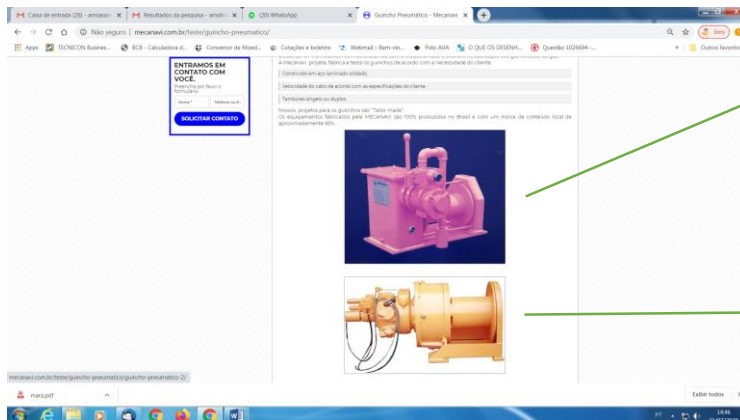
M Caixa de entrada (28) - amcasor × M Resultados da pesquisa - amcfr × (20) WhatsApp × Guincho Pneumático - Mecanavi ×

← → C ⓘ Não seguro | mecanavi.com.br/teste/guincho-pneumatico/

Apps TECNICON Busines... BCB - Calculadora d... Conversor de Moed... Cotações e boletins Webmail :: Bem-vin... Polo AVA O QUE OS DESENH... Questão 1026694 - ... Outros favoritos

Erro

ENTRAMOS EM CONTATO COM VOCÊ.

Preencha por favor o formulário

Nome* Telefone ou E

SOLICITAR CONTATO

A Mecanavi projeta, fabrica e testa os guinchos de acordo com a necessidade do cliente.

Construído em aço laminado soldado.

Velocidade do cabo de acordo com as especificações do cliente.

Tambores singelo ou duplos.

Nossos projetos para os guinchos são "Tailor made".
Os equipamentos fabricados pela MECANAVI são 100% produzidos no Brasil e com um índice de conteúdo local de aproximadamente 85%.

mecanavi.com.br/teste/guincho-pneumatico/guincho-pneumatico-2/

maria.pdf

Exibir todos

PT 14:46